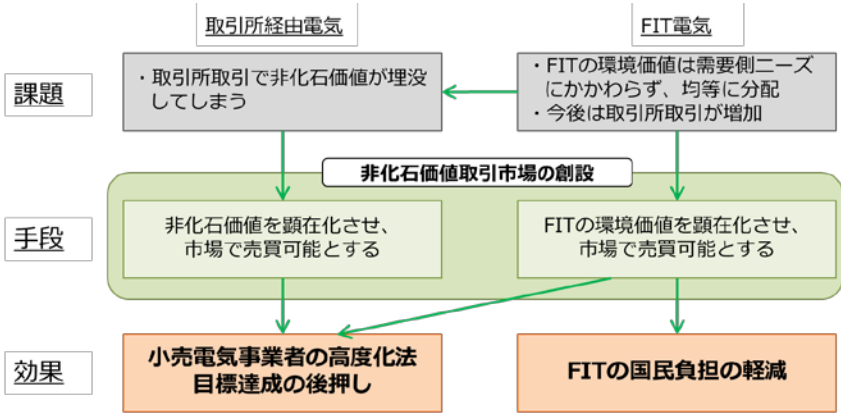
取引所経由電気

FIT電気

課題

・取引所取引で非化石価値が埋没してしまう

・FITの環境価値は需要側ニーズにかかわらず、均等に分配
・今後は取引所取引が増加

非化石価値取引市場の創設

手段

非化石価値を顕在化させ、市場で売買可能とする

FITの環境価値を顕在化させ、市場で売買可能とする

効果

小売電気事業者の高度化法目標達成の後押し

FITの国民負担の軽減